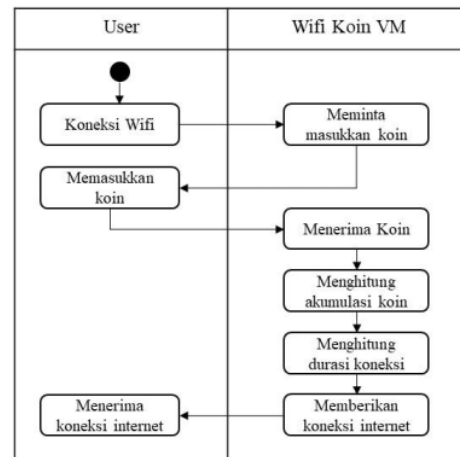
| User | Wifi Koin VM |
|---|---|
| Koneksi Wifi | Meminta masukkan koin |
| Memasukkan koin | |
| | Menerima Koin |
| | Menghitung akumulasi koin |
| | Menghitung durasi koneksi |
| Menerima koneksi internet | Memberikan koneksi internet |